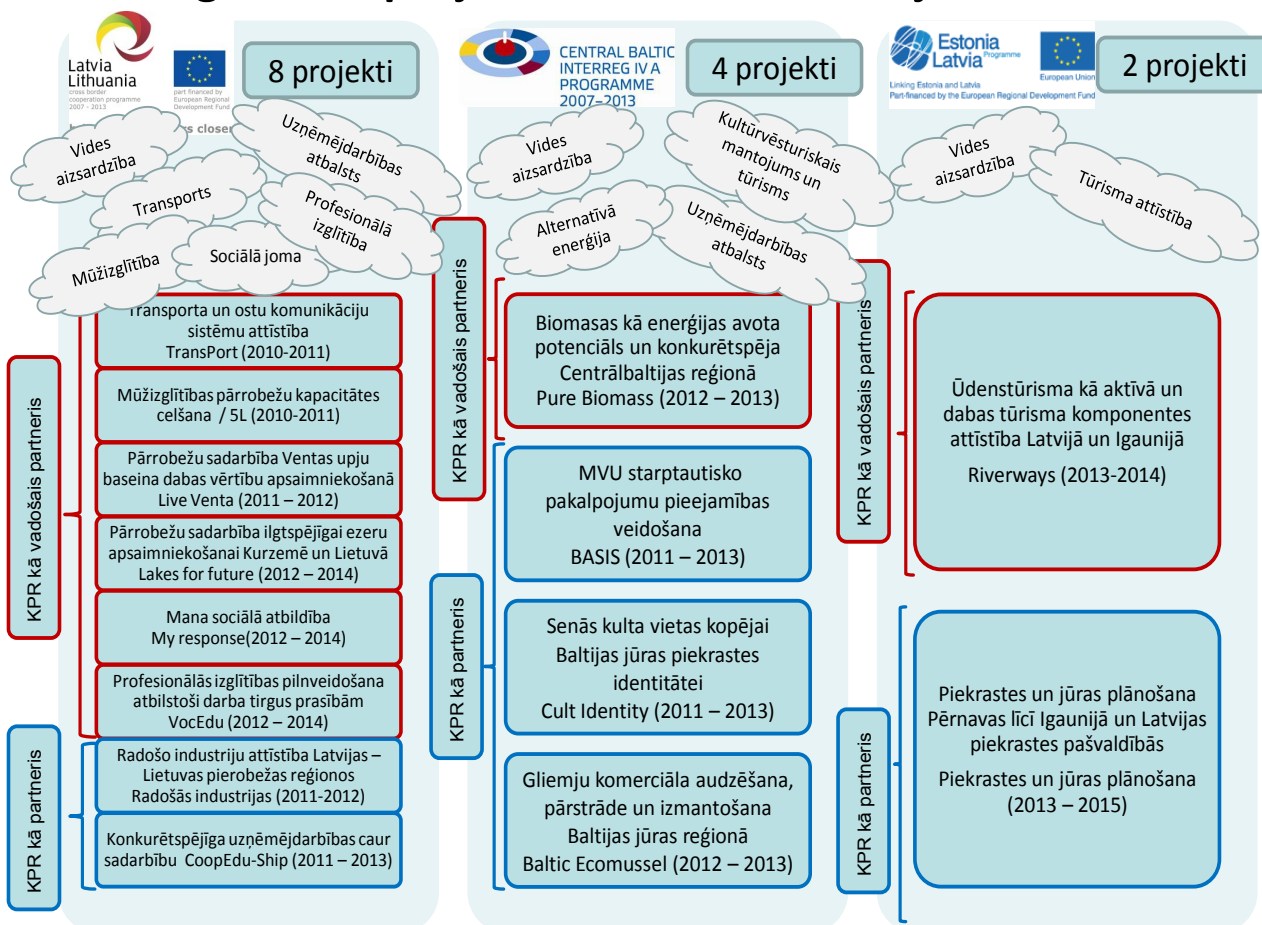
Latvia Lithuania
cross border cooperation programme 2007 - 2013
part financed by European Regional Development Fund
s closer

8 projekti

Vides aizsardzība
Uzņēmējdarbības atbalsts
Transports
Profesionālā izglītība
Mūzizglītība
Sociālā joma

KPR kā vadošais partneris

Transporta un ostu komunikāciju sistēmu attīstība TransPort (2010-2011)

Mūzizglītības pārrobežu kapacitātes celšana / 5L (2010-2011)

Pārrobežu sadarbība Ventas upju baseina dabas vērtību apsaimniekošanā Live Venta (2011 – 2012)

Pārrobežu sadarbība ilgtspējīgai ezeru apsaimniekošanai Kurzemē un Lietuvā Lakes for future (2012 – 2014)

Mana sociālā atbildība My response(2012 – 2014)

Profesionālās izglītības pilnveidošana atbilstoši darba tirgus prasībām VocEdu (2012 – 2014)

KPR kā partneris

Radošo industriju attīstība Latvijas – Lietuvas pierobežas reģionos Radošās industrijas (2011-2012)

Konkurētspējīga uzņēmējdarbības caur sadarbību CoopEdu-Ship (2011 – 2013)

CENTRAL BALTIC INTERREG IV A PROGRAMME 2007–2013

4 projekti

Vides aizsardzība
Kultūrvēsturiskais mantojums un tūrisms
Alternatīvā enerģija
Uzņēmējdarbības atbalsts

KPR kā vadošais partneris

Biomasas kā enerģijas avota potenciāls un konkurētspēja Centrālbaltijas reģionā Pure Biomass (2012 – 2013)

KPR kā partneris

MVU starptautisko pakalpojumu pieejamības veidošana BASIS (2011 – 2013)

Senās kulta vietas kopējai Baltijas jūras piekrastes identitātei Cult Identity (2011 – 2013)

Gliemju komerciāla audzēšana, pārstrāde un izmantošana Baltijas jūras reģionā Baltic Ecomussel (2012 – 2013)

Estonia Latvia Programme
Linking Estonia and Latvia
Part-financed by the European Regional Development Fund
European Union

2 projekti

Vides aizsardzība
Tūrisma attīstība

KPR kā vadošais partneris

Ūdenstūrisma kā aktīvā un dabas tūrisma komponentes attīstība Latvijā un Igaunijā

Riverways (2013-2014)

KPR kā partneris

Piekrastes un jūras plānošana Pērnavas līcī Igaunijā un Latvijas piekrastes pašvaldībās

Piekrastes un jūras plānošana (2013 – 2015)